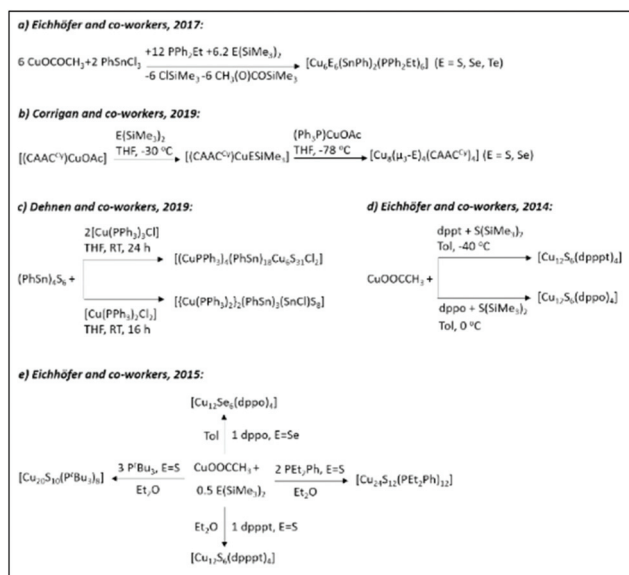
a) Eichhöfer and co-workers, 2017:

6 CuOCOCH$_3$ + 2 PhSnCl$_3$ $\xrightarrow[-6\ ClSiMe_3\ -6\ CH_3(O)COSiMe_3]{+12\ PPh_2Et\ +6.2\ E(SiMe_3)_2}$ [Cu$_6$E$_6$(SnPh)$_2$(PPh$_2$Et)$_6$] (E = S, Se, Te)

b) Corrigan and co-workers, 2019:

[(CAAC$^{Cy}$)CuOAc] $\xrightarrow[THF,\ -30\ ^\circ C]{E(SiMe_3)_2}$ [(CAAC$^{Cy}$)CuESiMe$_3$] $\xrightarrow[THF,\ -78\ ^\circ C]{(Ph_3P)CuOAc}$ [Cu$_6$($\mu_3$-E)$_4$(CAAC$^{Cy}$)$_4$] (E = S, Se)

c) Dehnen and co-workers, 2019:

(PhSn)$_4$S$_6$ +

2[Cu(PPh$_3$)$_3$Cl]
THF, RT, 24 h
[(CuPPh$_3$)$_6$(PhSn)$_{16}$Cu$_6$S$_{31}$Cl$_2$]

[Cu(PPh$_3$)$_2$Cl$_2$]
THF, RT, 16 h
[{Cu(PPh$_3$)$_2$}$_2$(PhSn)$_2$(SnCl)S$_8$]

d) Eichhöfer and co-workers, 2014:

CuOOCCH$_3$ +

dppt + S(SiMe$_3$)$_2$
Tol, -40 °C
[Cu$_{12}$S$_6$(dppt)$_4$]

dppo + S(SiMe$_3$)$_2$
Tol, 0 °C
[Cu$_{12}$S$_6$(dppo)$_4$]

e) Eichhöfer and co-workers, 2015:

[Cu$_{12}$Se$_6$(dppo)$_4$]

Tol 1 dppo, E=Se

CuOOCCH$_3$ + 0.5 E(SiMe$_3$)$_2$

3 P$^t$Bu$_3$, E=S
Et$_2$O
[Cu$_{20}$S$_{10}$(P$^t$Bu$_3$)$_8$]

2 PEt$_2$Ph, E=S
Et$_2$O
[Cu$_{24}$S$_{12}$(PEt$_2$Ph)$_{12}$]

Et$_2$O 1 dpppt, E=S

[Cu$_{12}$S$_6$(dpppt)$_4$]